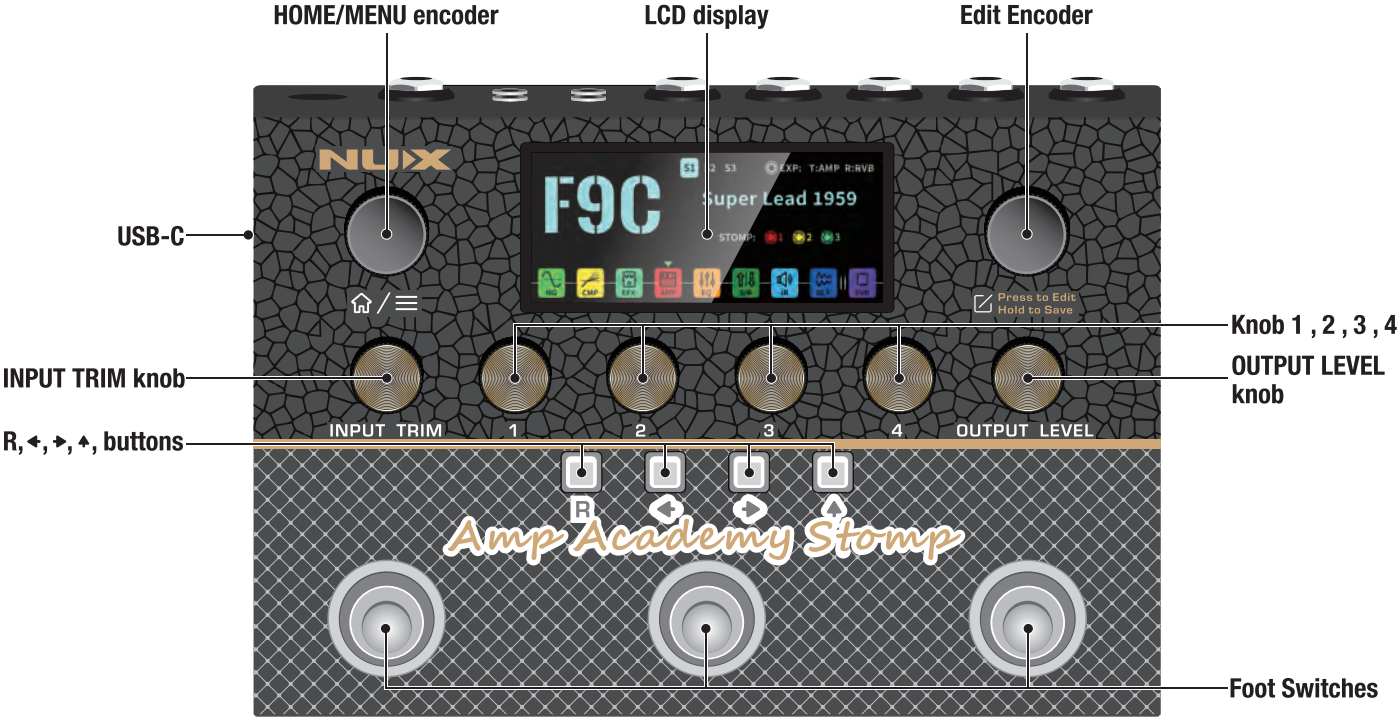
HOME/MENU encoder
LCD display
Edit Encoder
NUX
S1 S2 S3 EXP: T:AMP R:RVB
F9C
Super Lead 1959
STOMP: 1 2 3
NG CMP EFX AMP EQ S/R IR MLY RVB
USB-C
Press to Edit
Hold to Save
Knob 1 , 2 , 3 , 4
INPUT TRIM knob
OUTPUT LEVEL knob
INPUT TRIM 1 2 3 4 OUTPUT LEVEL
R, ◂, ▸, ▴, buttons
R
Amp Academy Stomp
Foot Switches